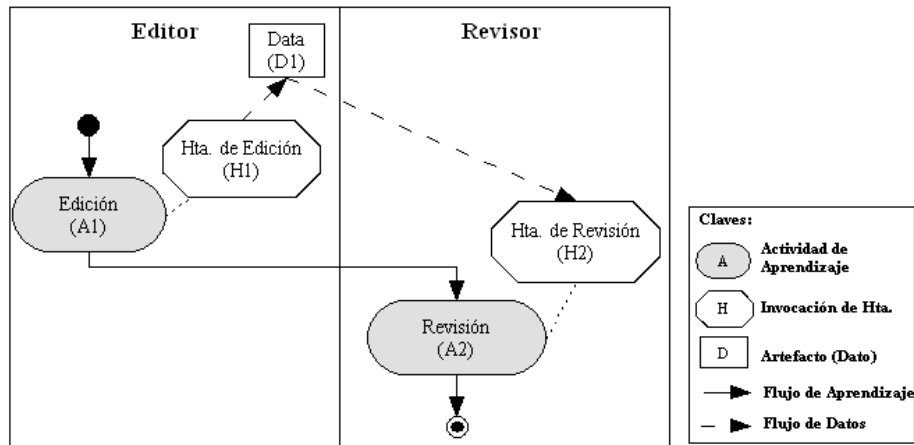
Editor

Revisor

Data (D1)

Hta. de Edición (H1)

Edición (A1)

Hta. de Revisión (H2)

Revisión (A2)

Claves:

A Actividad de Aprendizaje

H Invocación de Hta.

D Artefacto (Dato)

Flujo de Aprendizaje

Flujo de Datos